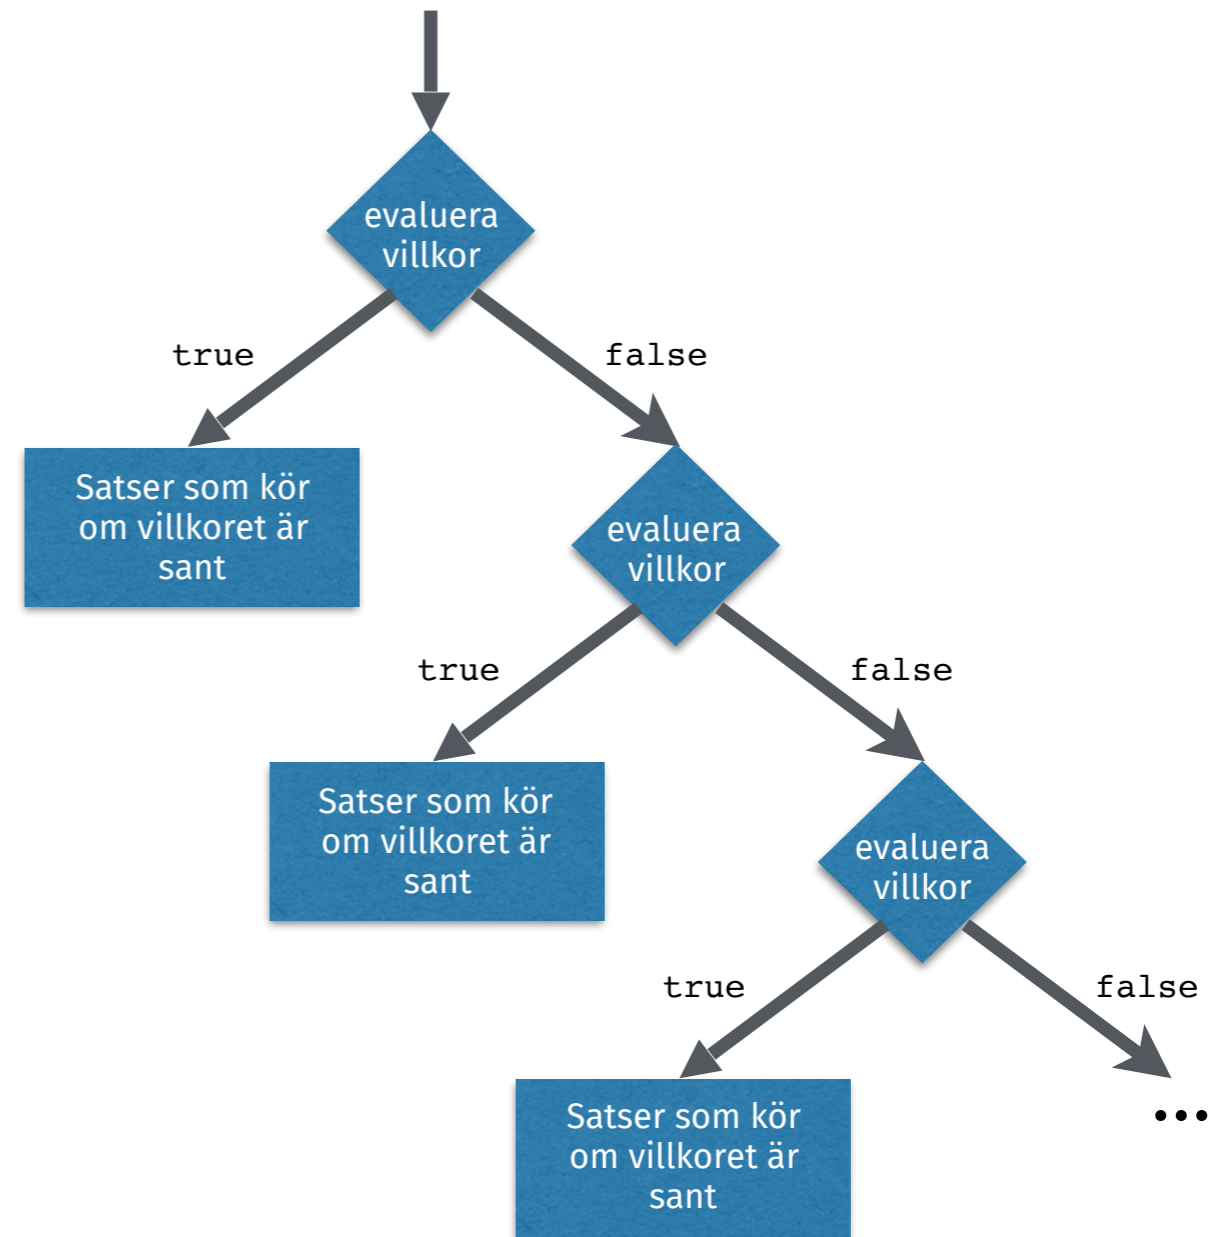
evaluera villkor

true

false

Satser som kör om villkoret är sant

evaluera villkor

true

false

Satser som kör om villkoret är sant

evaluera villkor

true

false

Satser som kör om villkoret är sant

...